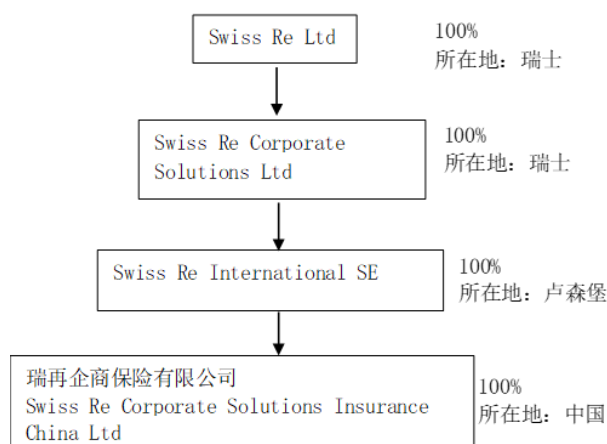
Swiss Re Ltd

100%
所在地：瑞士

Swiss Re Corporate Solutions Ltd

100%
所在地：瑞士

Swiss Re International SE

100%
所在地：卢森堡

瑞再企商保险有限公司
Swiss Re Corporate Solutions Insurance China Ltd

100%
所在地：中国